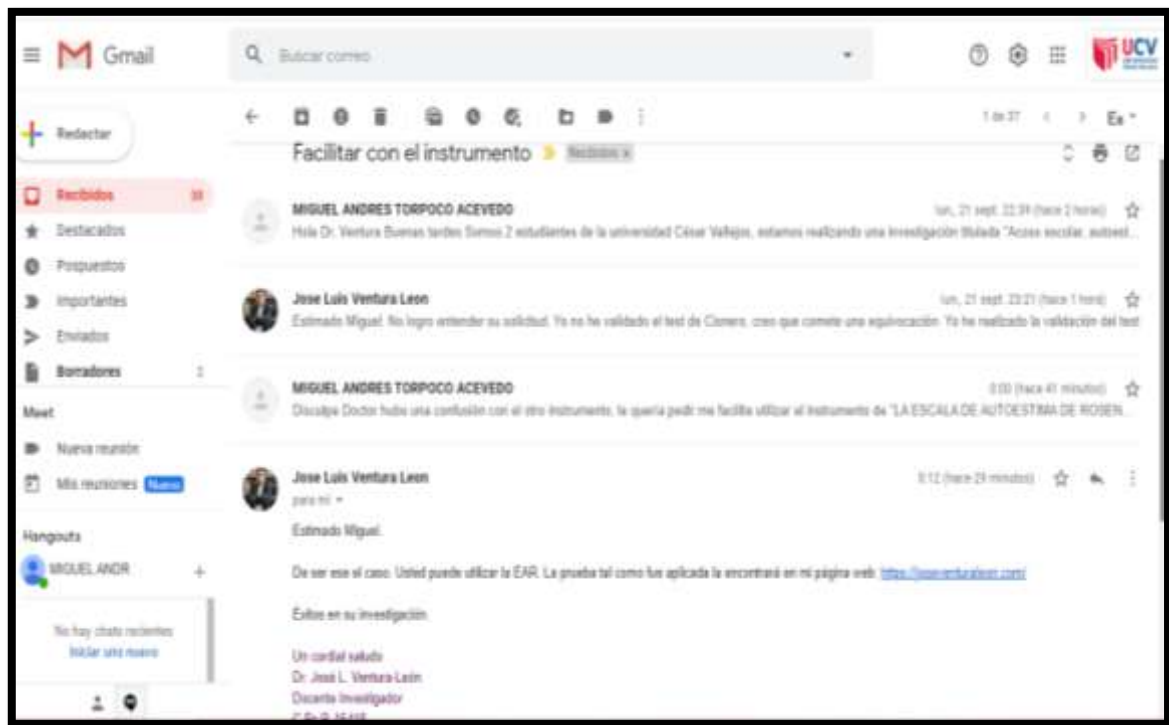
Gmail

Buscar correo

UCV

Redactar

Recibidos 38

Destacados

Pospuestos

Importantes

Enviados

Borradores 2

Meet

Nueva reunión

Mis reuniones Nuevo

Hangouts

MIGUEL ANDR +

No hay chats recientes
Iniciar uno nuevo

1 de 37

Facilitar con el instrumento Recibidos x

MIGUEL ANDRES TORPOCO ACEVEDO
lun, 21 sept. 22:39 (hace 2 horas)
Hola Dr. Ventura Buenas tardes Somos 2 estudiantes de la universidad César Vallejo, estamos realizando una investigación titulada "Acoso escolar, autoest...

Jose Luis Ventura Leon
lun, 21 sept. 23:21 (hace 1 hora)
Estimado Miguel. No logro entender su solicitud. Yo no he validado el test de Cisnero, creo que comete una equivocación. Yo he realizado la validación del test

MIGUEL ANDRES TORPOCO ACEVEDO
0:00 (hace 41 minutos)
Disculpe Doctor hubo una confusión con el otro instrumento, le quería pedir me facilite utilizar el instrumento de "LA ESCALA DE AUTOESTIMA DE ROSEN...

Jose Luis Ventura Leon
0:12 (hace 29 minutos)
para mí

Estimado Miguel.

De ser ese el caso. Usted puede utilizar la EAR. La prueba tal como fue aplicada la encontrará en mi página web: https://joseventuraleon.com/

Exitos en su investigación.

Un cordial saludo
Dr. José L. Ventura-León
Docente Investigador
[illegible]